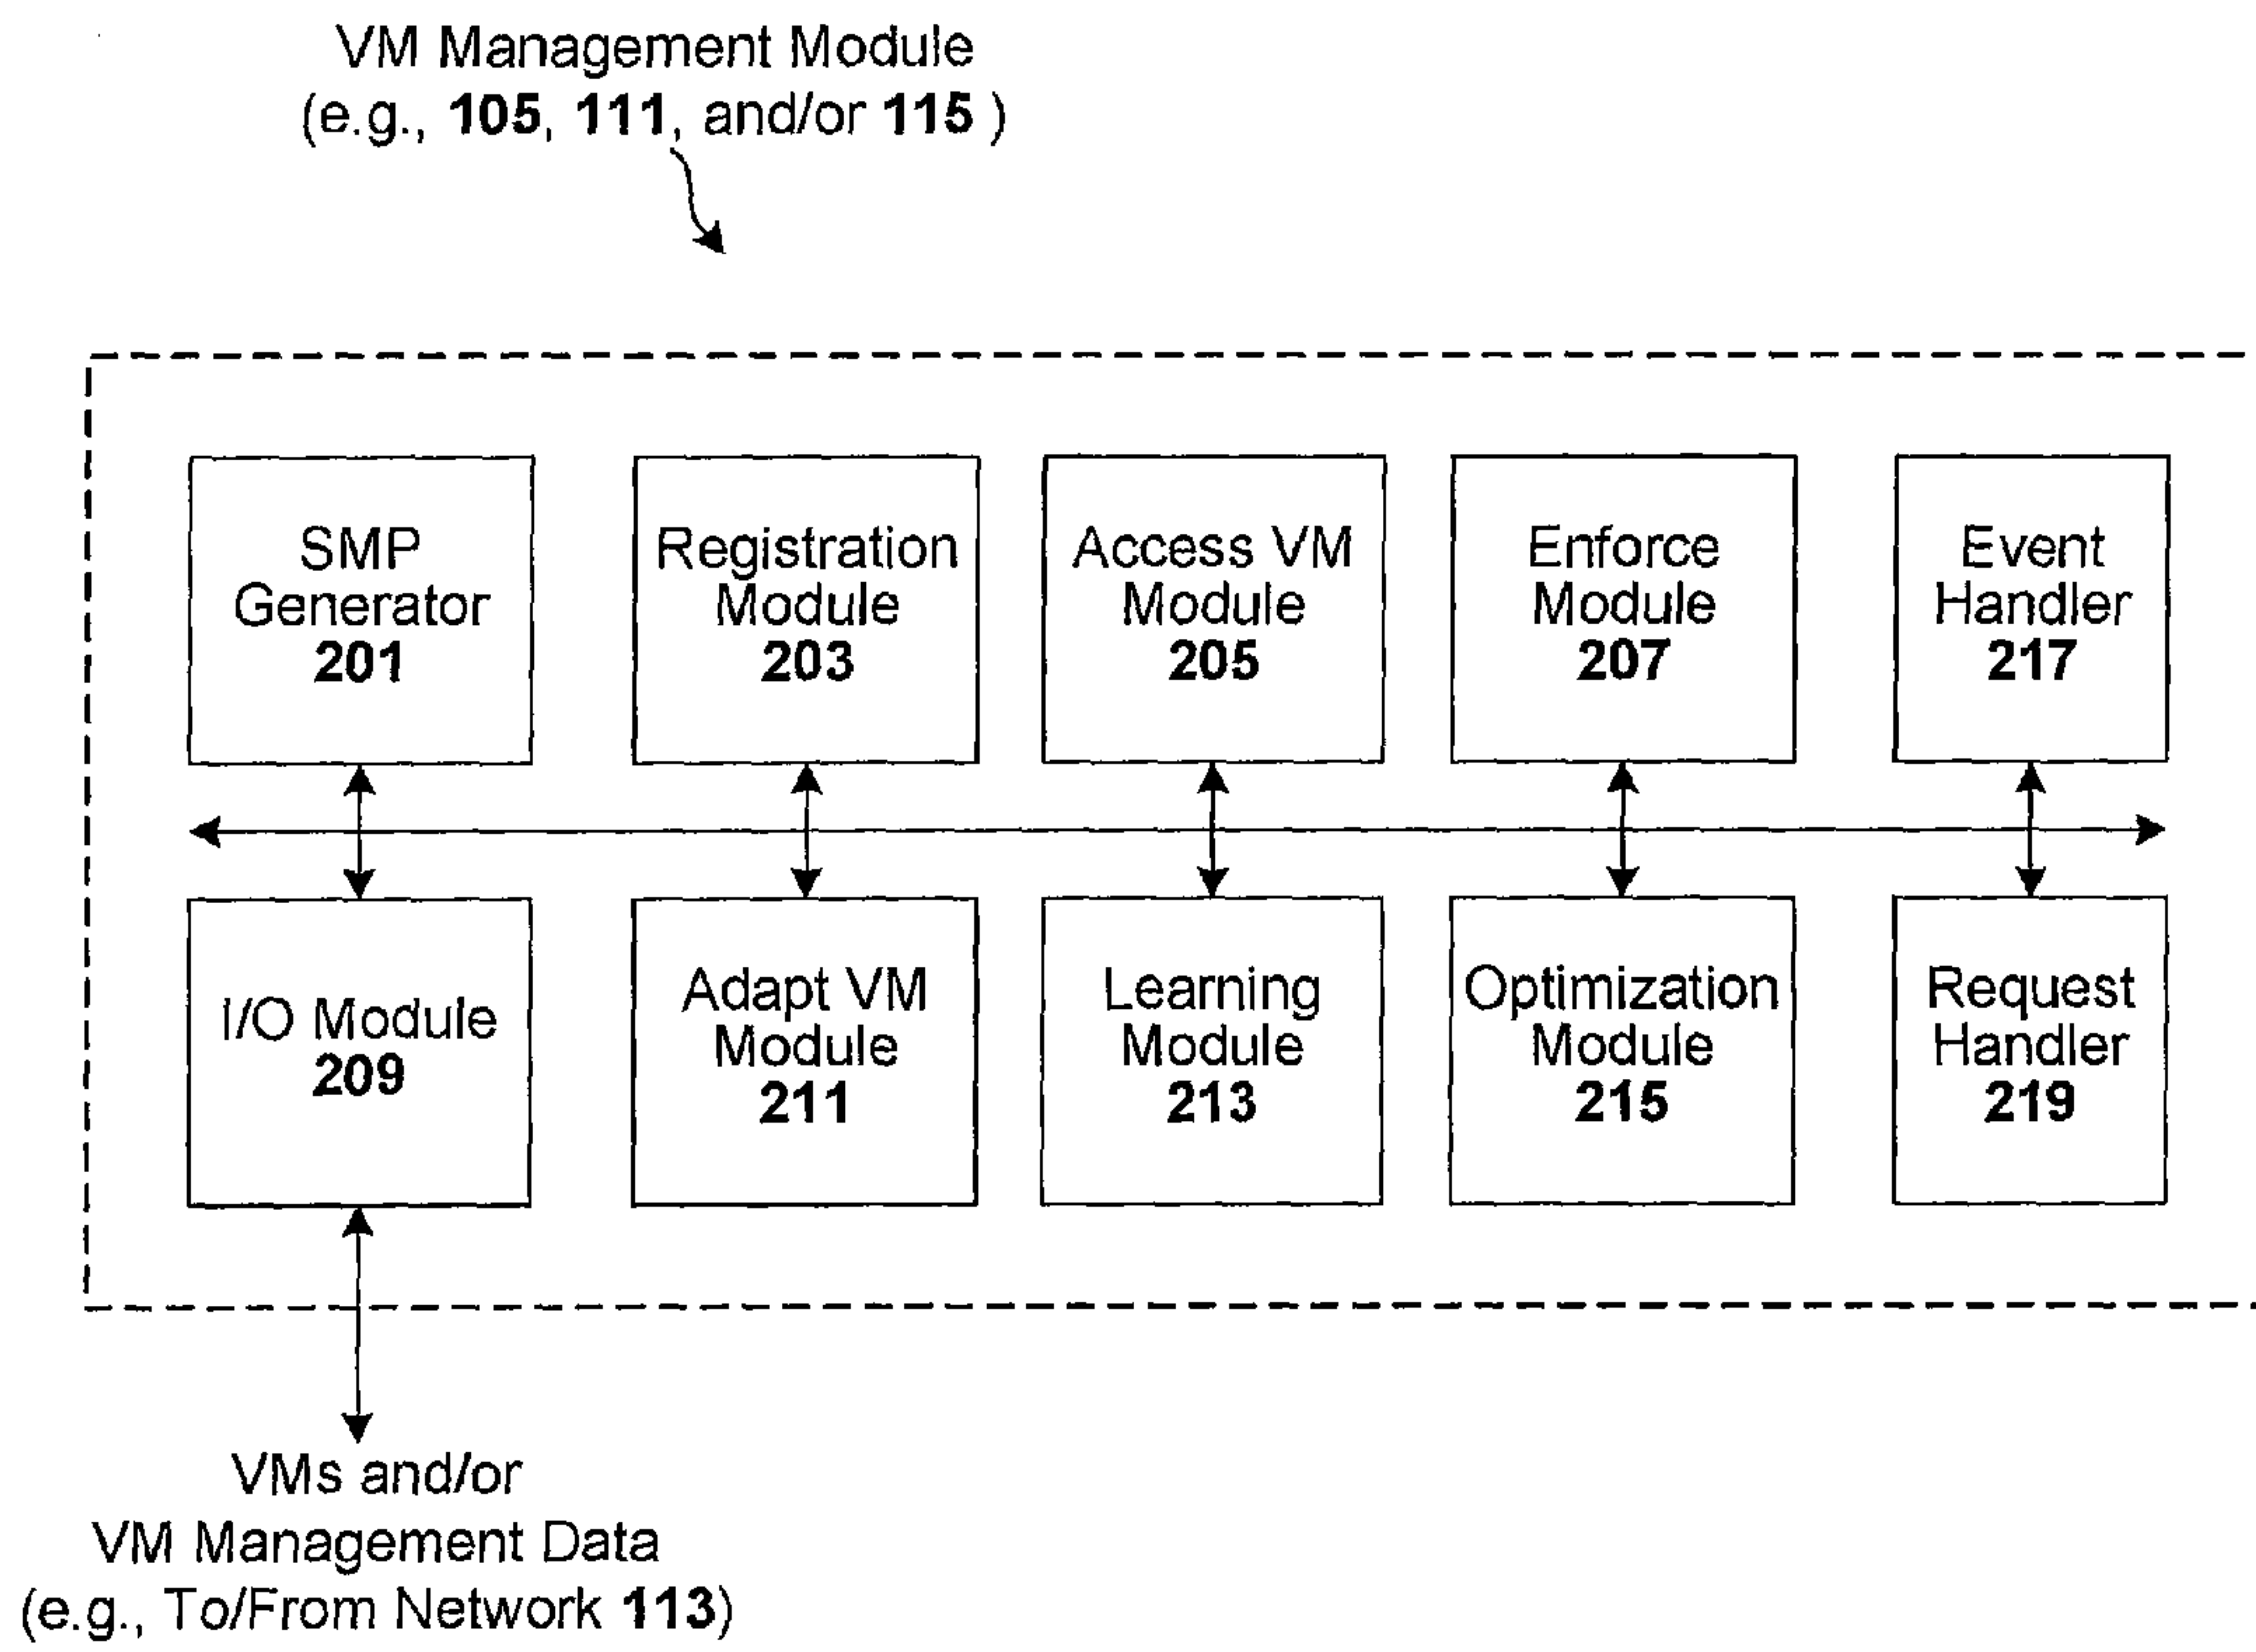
VM Management Module
(e.g., 105, 111, and/or 115 )

SMP Generator
201

Registration Module
203

Access VM Module
205

Enforce Module
207

Event Handler
217

I/O Module
209

Adapt VM Module
211

Learning Module
213

Optimization Module
215

Request Handler
219

VMs and/or
VM Management Data
(e.g., To/From Network 113)